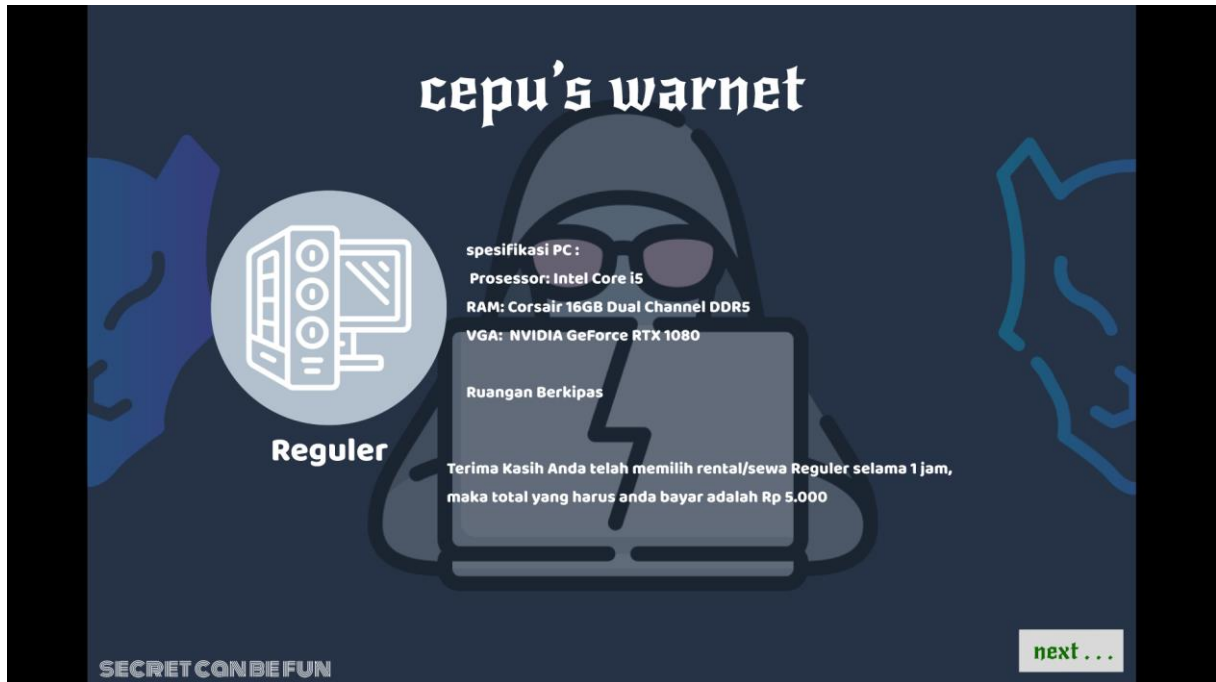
cepu's warnet

Reguler

spesifikasi PC :
Prosessor: Intel Core i5
RAM: Corsair 16GB Dual Channel DDR5
VGA: NVIDIA GeForce RTX 1080

Ruangan Berkipas

Terima Kasih Anda telah memilih rental/sewa Reguler selama 1 jam, maka total yang harus anda bayar adalah Rp 5.000

SECRET CAN BE FUN

next . . .